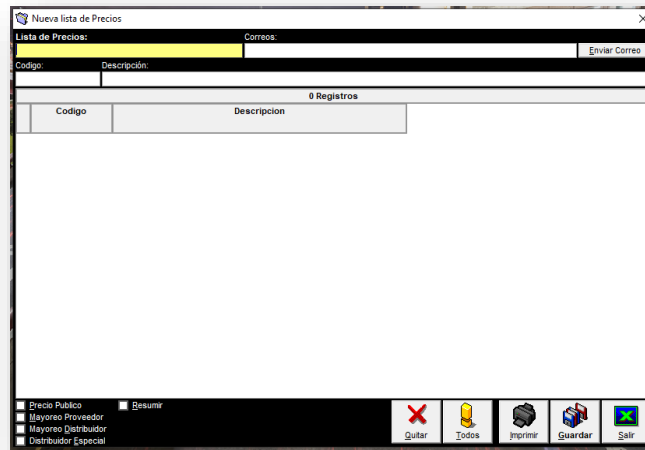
Nueva lista de Precios

Lista de Precios:

Correos:

Enviar Correo

Codigo:

Descripción:

0 Registros

| | Codigo | Descripcion |
|---|---|---|

Precio Publico

Resumir

Mayoreo Proveedor

Mayoreo Distribuidor

Distribuidor Especial

Quitar

Todos

Imprimir

Guardar

Salir